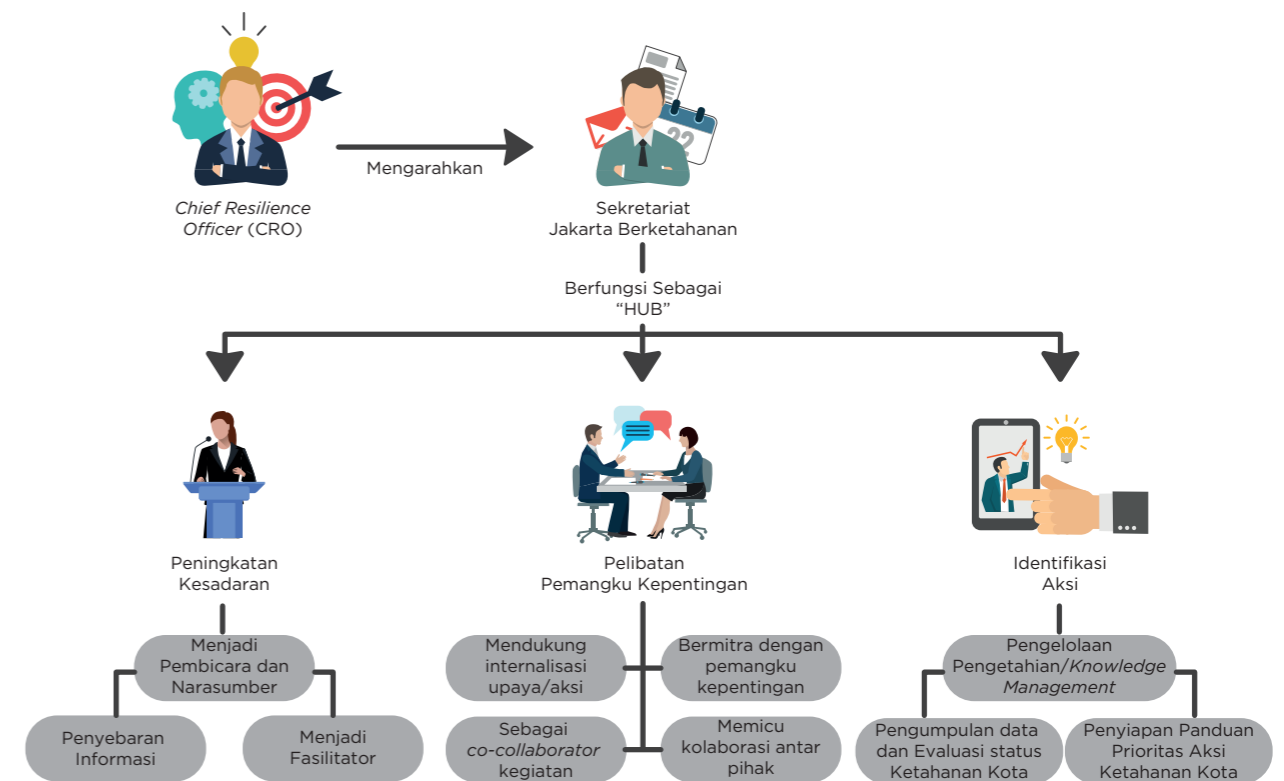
Chief Resilience Officer (CRO)

Mengarahkan

Sekretariat Jakarta Berketahanan

Berfungsi Sebagai "HUB"

Peningkatan Kesadaran

Menjadi Pembicara dan Narasumber

Penyebaran Informasi

Menjadi Fasilitator

Pelibatan Pemangku Kepentingan

Mendukung internalisasi upaya/aksi

Bermitra dengan pemangku kepentingan

Sebagai co-collaborator kegiatan

Memicu kolaborasi antar pihak

Identifikasi Aksi

Pengelolaan Pengetahian/Knowledge Management

Pengumpulan data dan Evaluasi status Ketahanan Kota

Penyiapan Panduan Prioritas Aksi Ketahanan Kota